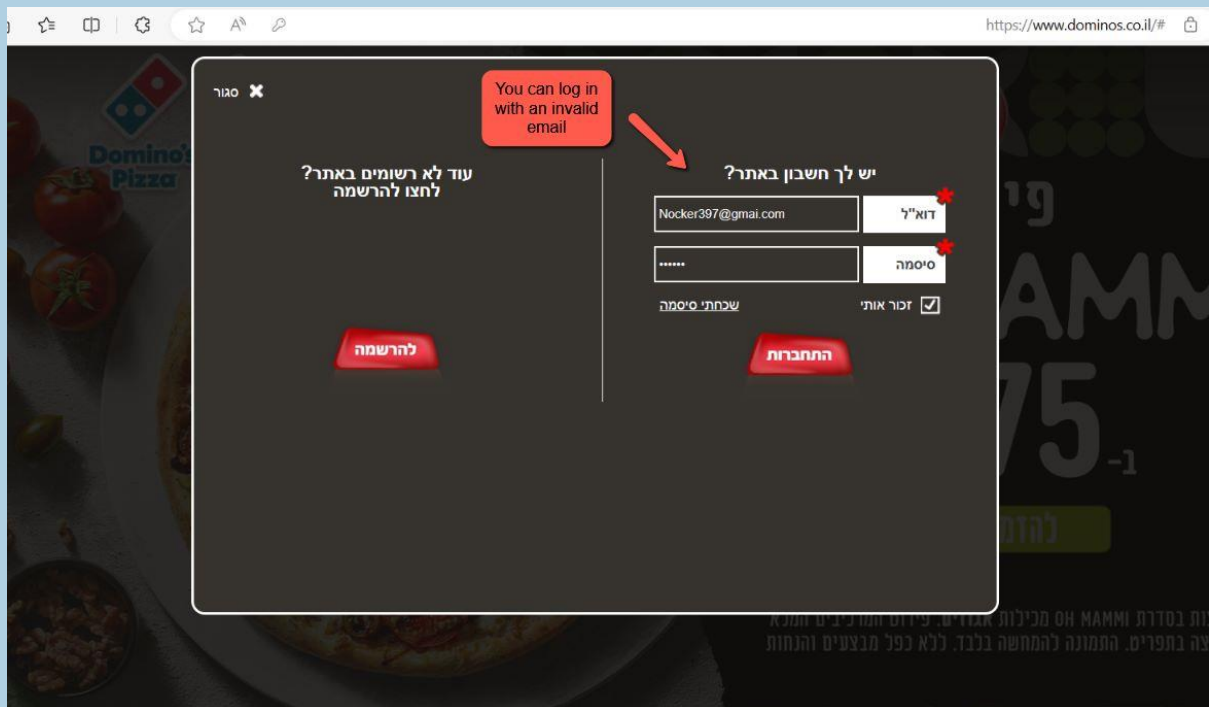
https://www.dominos.co.il/#

Domino's Pizza

סגור

You can log in with an invalid email

יש לך חשבון באתר?

דוא"ל Nocker397@gmai.com

סיסמה ••••••

זכור אותי

שכחתי סיסמה

התחברות

עוד לא רשומים באתר?
לחצו להרשמה

להרשמה

פי

AMM

75 ב-

להז

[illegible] בסדרת OH MAMMI מכילות אגוזים. פירוט המרכיבים המלא
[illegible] בתפריט. התמונה להמחשה בלבד. ללא כפל מבצעים והנחות